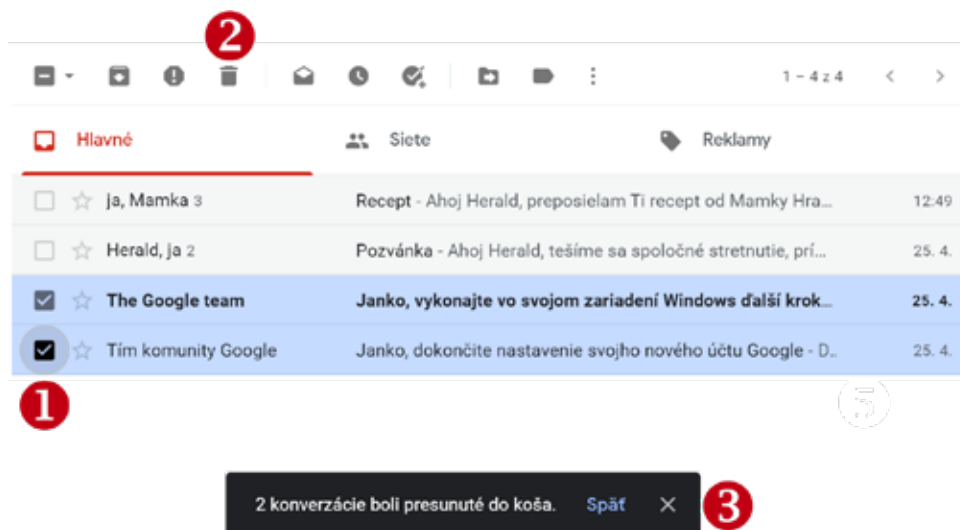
2

1 – 4 z 4

Hlavné | Siete | Reklamy

| | | | |
|---|---|---|---|
| ja, Mamka 3 | Recept - Ahoj Herald, preposielam Ti recept od Mamky Hra... | 12:49 |
| Herald, ja 2 | Pozvánka - Ahoj Herald, tešíme sa spoločné stretnutie, prí... | 25. 4. |
| The Google team | Janko, vykonajte vo svojom zariadení Windows ďalší krok... | 25. 4. |
| Tím komunity Google | Janko, dokončite nastavenie svojho nového účtu Google - D... | 25. 4. |

1

5

2 konverzácie boli presunuté do koša. Späť ✕ 3